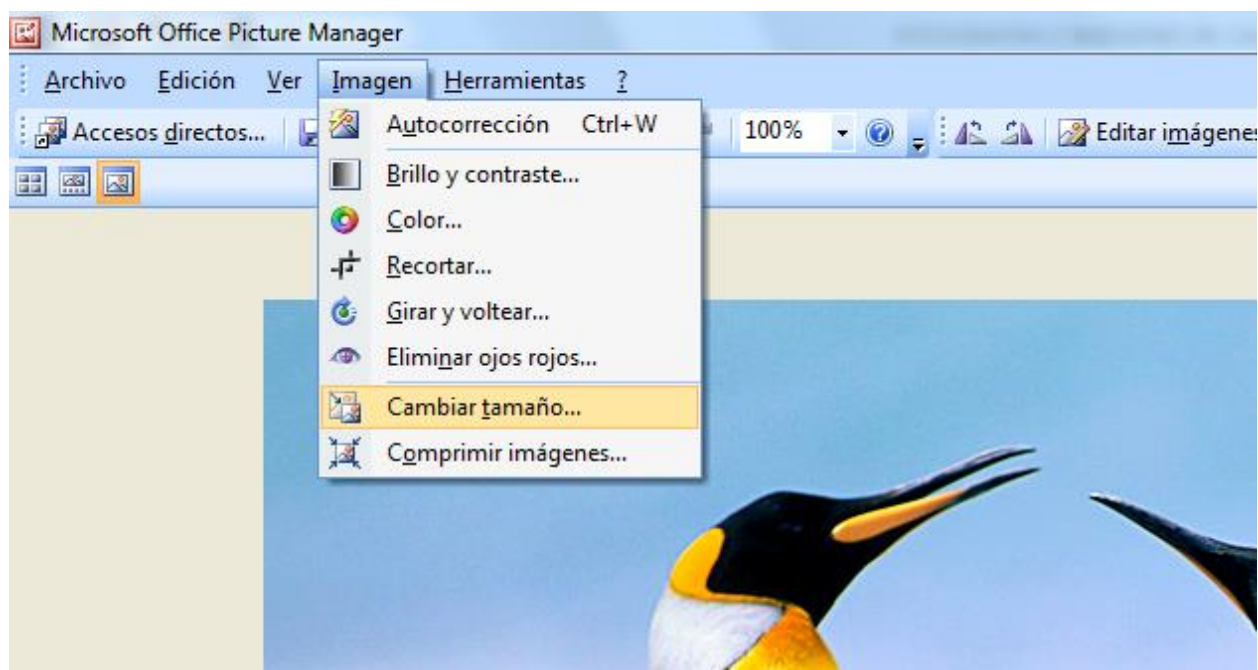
Microsoft Office Picture Manager

Archivo Edición Ver Imagen Herramientas ?

Accesos directos... 100% Editar imágenes

Autocorrección Ctrl+W
Brillo y contraste...
Color...
Recortar...
Girar y voltear...
Eliminar ojos rojos...
Cambiar tamaño...
Comprimir imágenes...